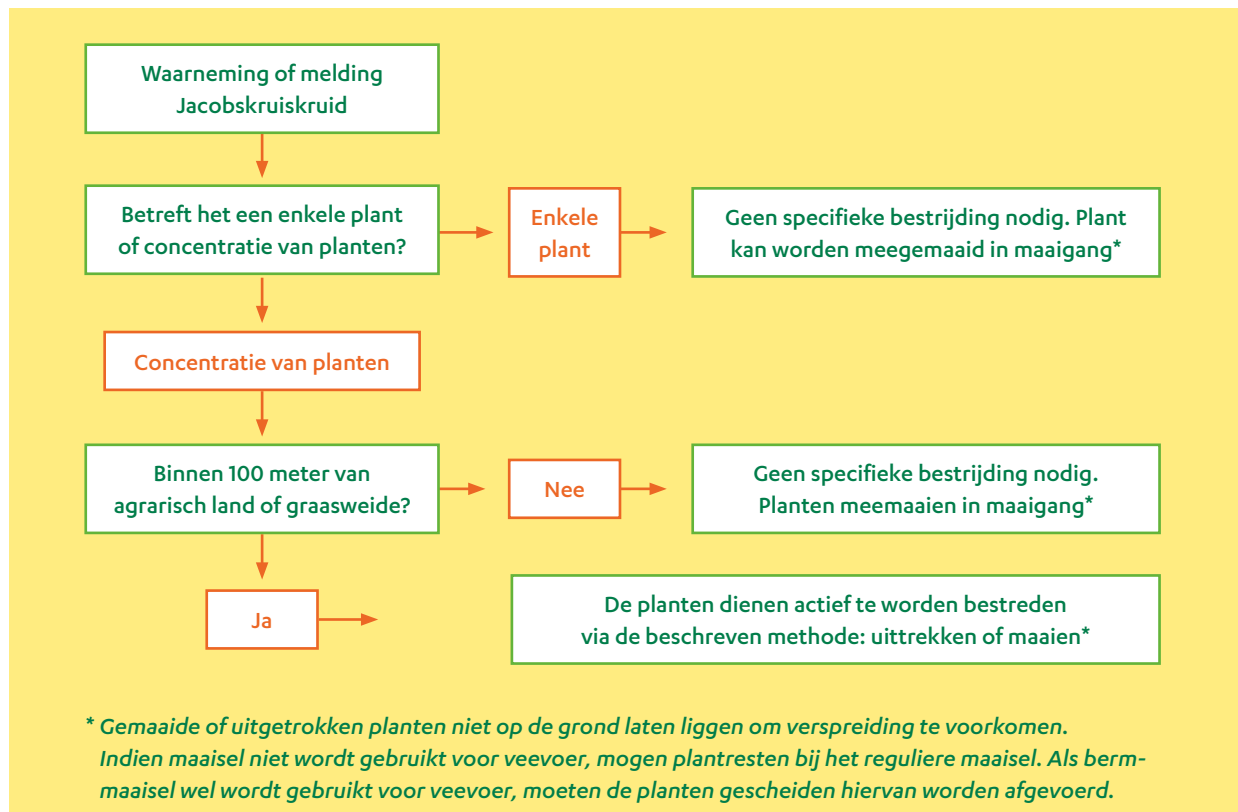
Waarneming of melding Jacobskruiskruid

Betreft het een enkele plant of concentratie van planten?

Enkele plant

Geen specifieke bestrijding nodig. Plant kan worden meegemaaid in maaigang*

Concentratie van planten

Binnen 100 meter van agrarisch land of graasweide?

Nee

Geen specifieke bestrijding nodig. Planten meemaaien in maaigang*

Ja

De planten dienen actief te worden bestreden via de beschreven methode: uittrekken of maaien*

* Gemaaide of uitgetrokken planten niet op de grond laten liggen om verspreiding te voorkomen. Indien maaisel niet wordt gebruikt voor veevoer, mogen plantresten bij het reguliere maaisel. Als bermmaaisel wel wordt gebruikt voor veevoer, moeten de planten gescheiden hiervan worden afgevoerd.